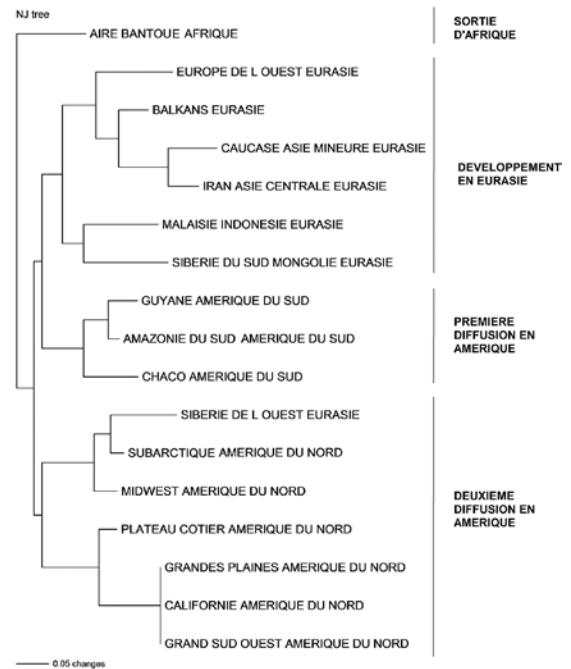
NJ tree

AIRE BANTOUE AFRIQUE

SORTIE D'AFRIQUE

EUROPE DE L OUEST EURASIE

BALKANS EURASIE

CAUCASE ASIE MINEURE EURASIE

IRAN ASIE CENTRALE EURASIE

DEVELOPPEMENT EN EURASIE

MALAISIE INDONESIE EURASIE

SIBERIE DU SUD MONGOLIE EURASIE

GUYANE AMERIQUE DU SUD

AMAZONIE DU SUD AMERIQUE DU SUD

PREMIERE DIFFUSION EN AMERIQUE

CHACO AMERIQUE DU SUD

SIBERIE DE L OUEST EURASIE

SUBARCTIQUE AMERIQUE DU NORD

MIDWEST AMERIQUE DU NORD

DEUXIEME DIFFUSION EN AMERIQUE

PLATEAU COTIER AMERIQUE DU NORD

GRANDES PLAINES AMERIQUE DU NORD

CALIFORNIE AMERIQUE DU NORD

GRAND SUD OUEST AMERIQUE DU NORD

0.05 changes